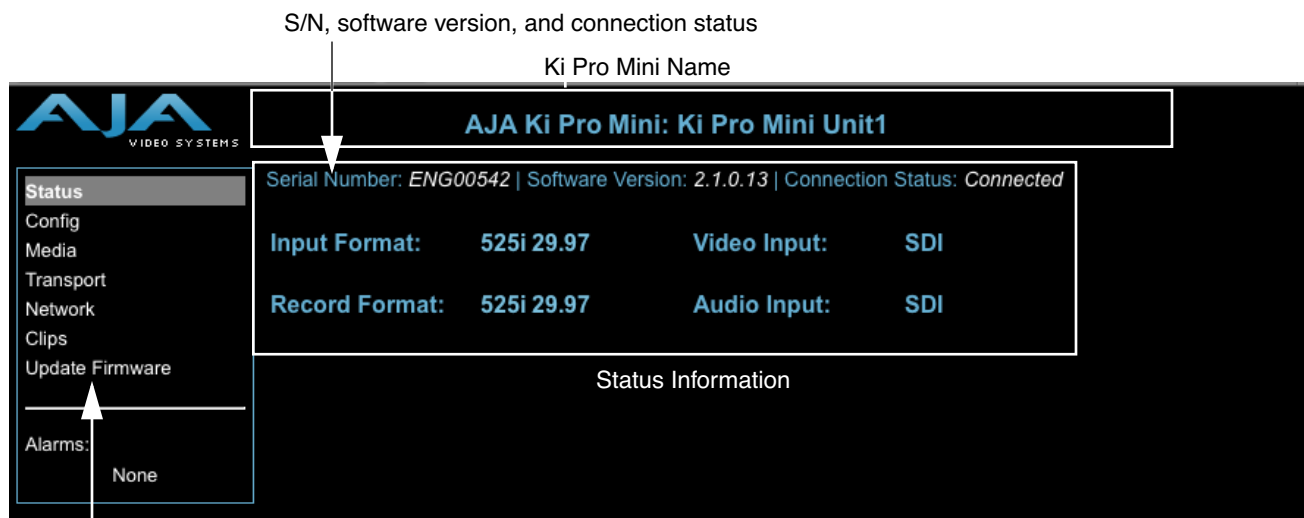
S/N, software version, and connection status

Ki Pro Mini Name

AJA VIDEO SYSTEMS

AJA Ki Pro Mini: Ki Pro Mini Unit1

Status
Config
Media
Transport
Network
Clips
Update Firmware

Alarms:
None

Serial Number: ENG00542 | Software Version: 2.1.0.13 | Connection Status: Connected

| Input Format: | 525i 29.97 | Video Input: | SDI |
|---|---|---|---|
| Record Format: | 525i 29.97 | Audio Input: | SDI |

Status Information